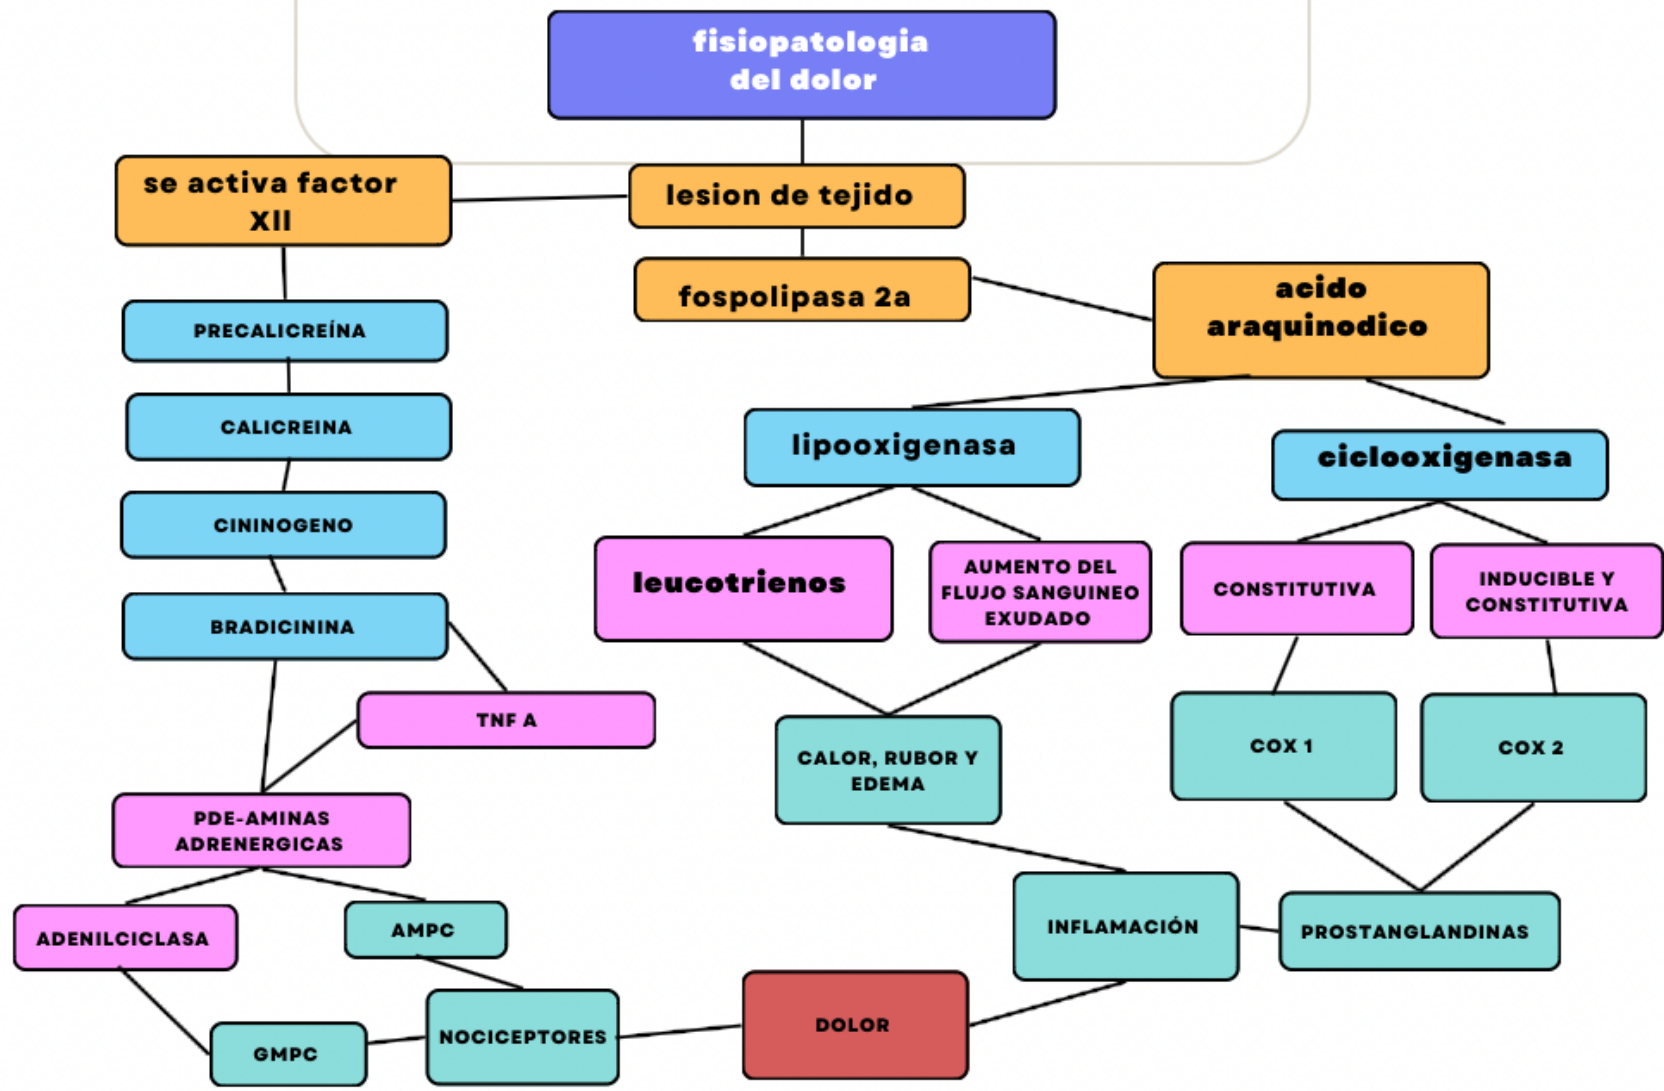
fisiopatologia del dolor

se activa factor XII

lesion de tejido

fospolipasa 2a

acido araquinodico

PRECALICREÍNA

CALICREINA

CININOGENO

BRADICININA

TNF A

PDE-AMINAS ADRENERGICAS

ADENILCICLASA

AMPC

GMPC

NOCICEPTORES

lipooxigenasa

ciclooxigenasa

leucotrienos

AUMENTO DEL FLUJO SANGUINEO EXUDADO

CONSTITUTIVA

INDUCIBLE Y CONSTITUTIVA

CALOR, RUBOR Y EDEMA

COX 1

COX 2

INFLAMACIÓN

PROSTANGLANDINAS

DOLOR